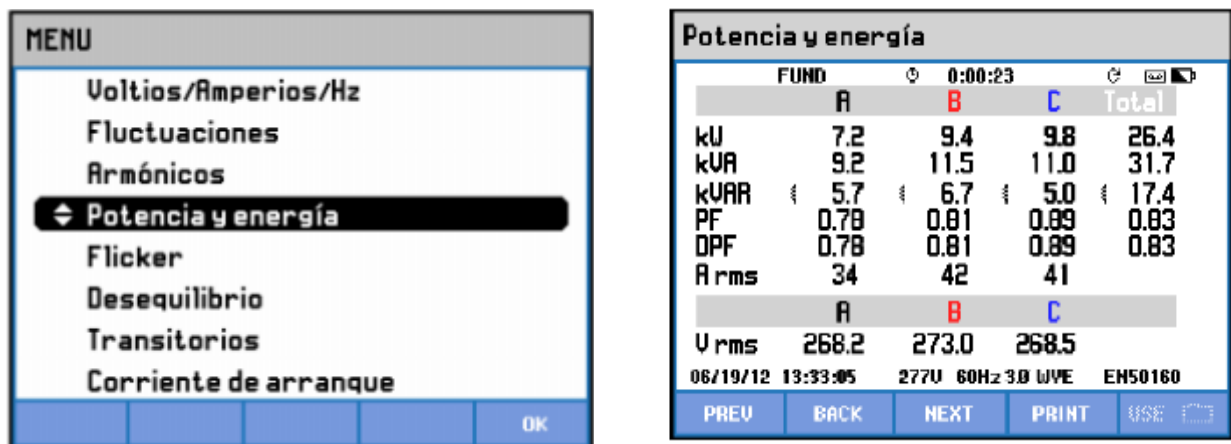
MENU

Voltios/Amperios/Hz
Fluctuaciones
Armónicos
Potencia y energía
Flicker
Desequilibrio
Transitorios
Corriente de arranque

OK

Potencia y energía

FUND 0:00:23

| | A | B | C | Total |
|---|---|---|---|---|
| kW | 7.2 | 9.4 | 9.8 | 26.4 |
| kVA | 9.2 | 11.5 | 11.0 | 31.7 |
| kVAR | 5.7 | 6.7 | 5.0 | 17.4 |
| PF | 0.78 | 0.81 | 0.89 | 0.83 |
| DPF | 0.78 | 0.81 | 0.89 | 0.83 |
| A rms | 34 | 42 | 41 | |

| | A | B | C |
|---|---|---|---|
| V rms | 268.2 | 273.0 | 268.5 |

06/19/12 13:33:05 277V 60Hz 3.0 WYE EN50160

PREV BACK NEXT PRINT USE